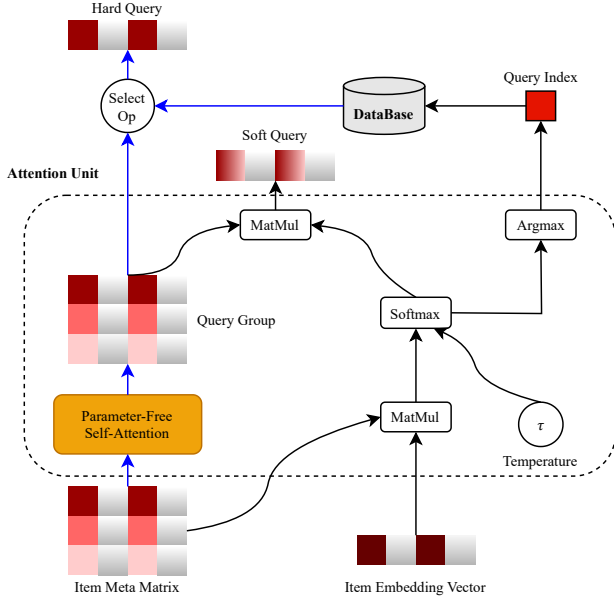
Hard Query

Select Op

DataBase

Query Index

Soft Query

Attention Unit

MatMul

Argmax

Softmax

Query Group

Parameter-Free Self-Attention

MatMul

$\tau$

Temperature

Item Meta Matrix

Item Embedding Vector